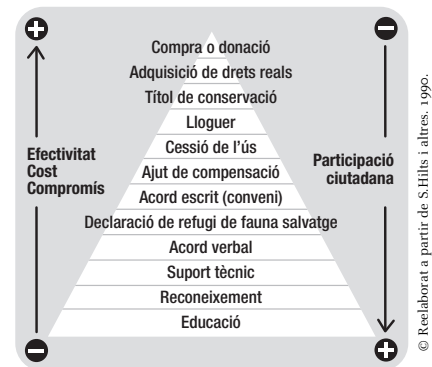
Compra o donació
Adquisició de drets reals
Títol de conservació
Lloguer
Cessió de l'ús
Ajut de compensació
Acord escrit (conveni)
Declaració de refugi de fauna salvatge
Acord verbal
Suport tècnic
Reconeixement
Educació

Efectivitat
Cost
Compromís

Participació
ciutadana

© Reelaborat a partir de S.Hilts i altres, 1990.